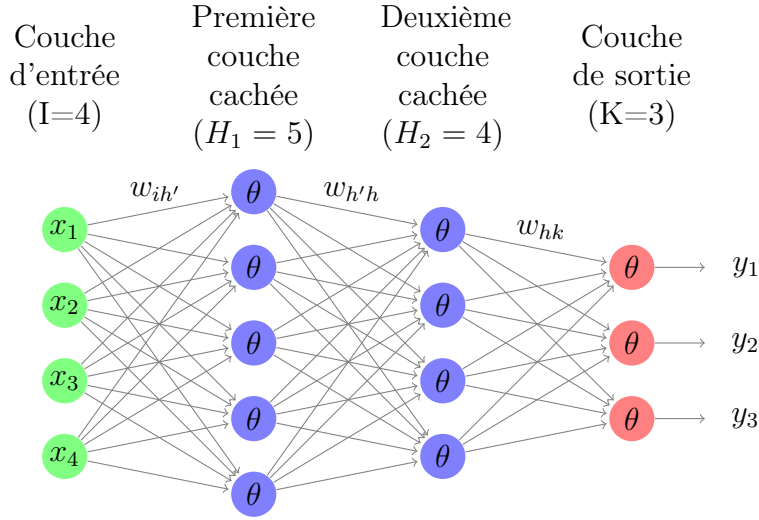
Couche d'entrée (I=4)

Première couche cachée ($H_1 = 5$)

Deuxième couche cachée ($H_2 = 4$)

Couche de sortie (K=3)

$w_{ih'}$

$w_{h'h}$

$w_{hk}$

$x_1$

$x_2$

$x_3$

$x_4$

$\theta$

$\theta$

$\theta$

$\theta$

$\theta$

$\theta$

$\theta$

$\theta$

$\theta$

$\theta$

$\theta$

$\theta$

$y_1$

$y_2$

$y_3$